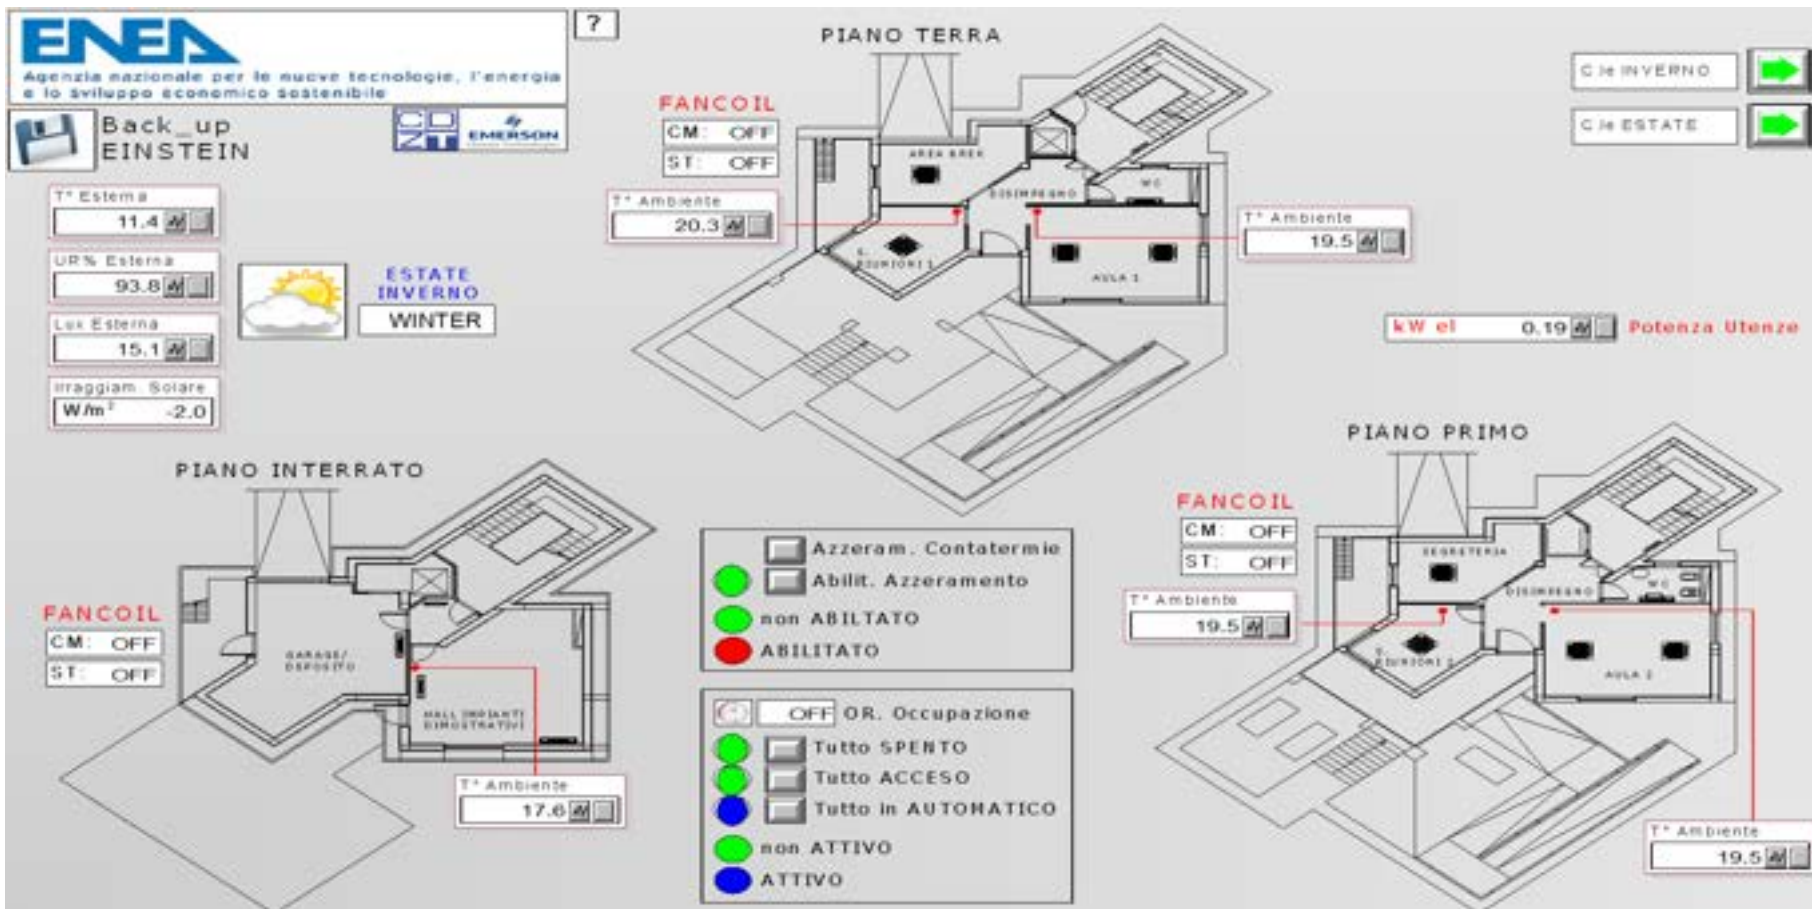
ENEA
Agenzia nazionale per le nuove tecnologie, l'energia e lo sviluppo economico sostenibile

?

Back_up EINSTEIN

CDZT EMERSON

T° Esterna
11.4

UR% Esterna
93.8

Lux Esterna
15.1

Irraggiam. Solare
W/m² -2.0

ESTATE
INVERNO
WINTER

PIANO TERRA

FANCOIL
CM: OFF
ST: OFF

T° Ambiente
20.3

AREA BREK

DISIMPEGNO

WC

RIUNIONI 1

AULA 1

T° Ambiente
19.5

C.le INVERNO

C.le ESTATE

kW el 0.19 Potenza Utenze

PIANO INTERRATO

FANCOIL
CM: OFF
ST: OFF

GARAGE/ DEPOSITO

HALL IMPIANTI DIMOSTRATIVI

T° Ambiente
17.6

Azzeram. Contatermie
Abilit. Azzeramento
non ABILTATO
ABILITATO

OFF OR. Occupazione
Tutto SPENTO
Tutto ACCESO
Tutto in AUTOMATICO
non ATTIVO
ATTIVO

PIANO PRIMO

FANCOIL
CM: OFF
ST: OFF

SEGRETERIA

DISIMPEGNO

WC

T° Ambiente
19.5

RIUNIONI 2

AULA 2

T° Ambiente
19.5